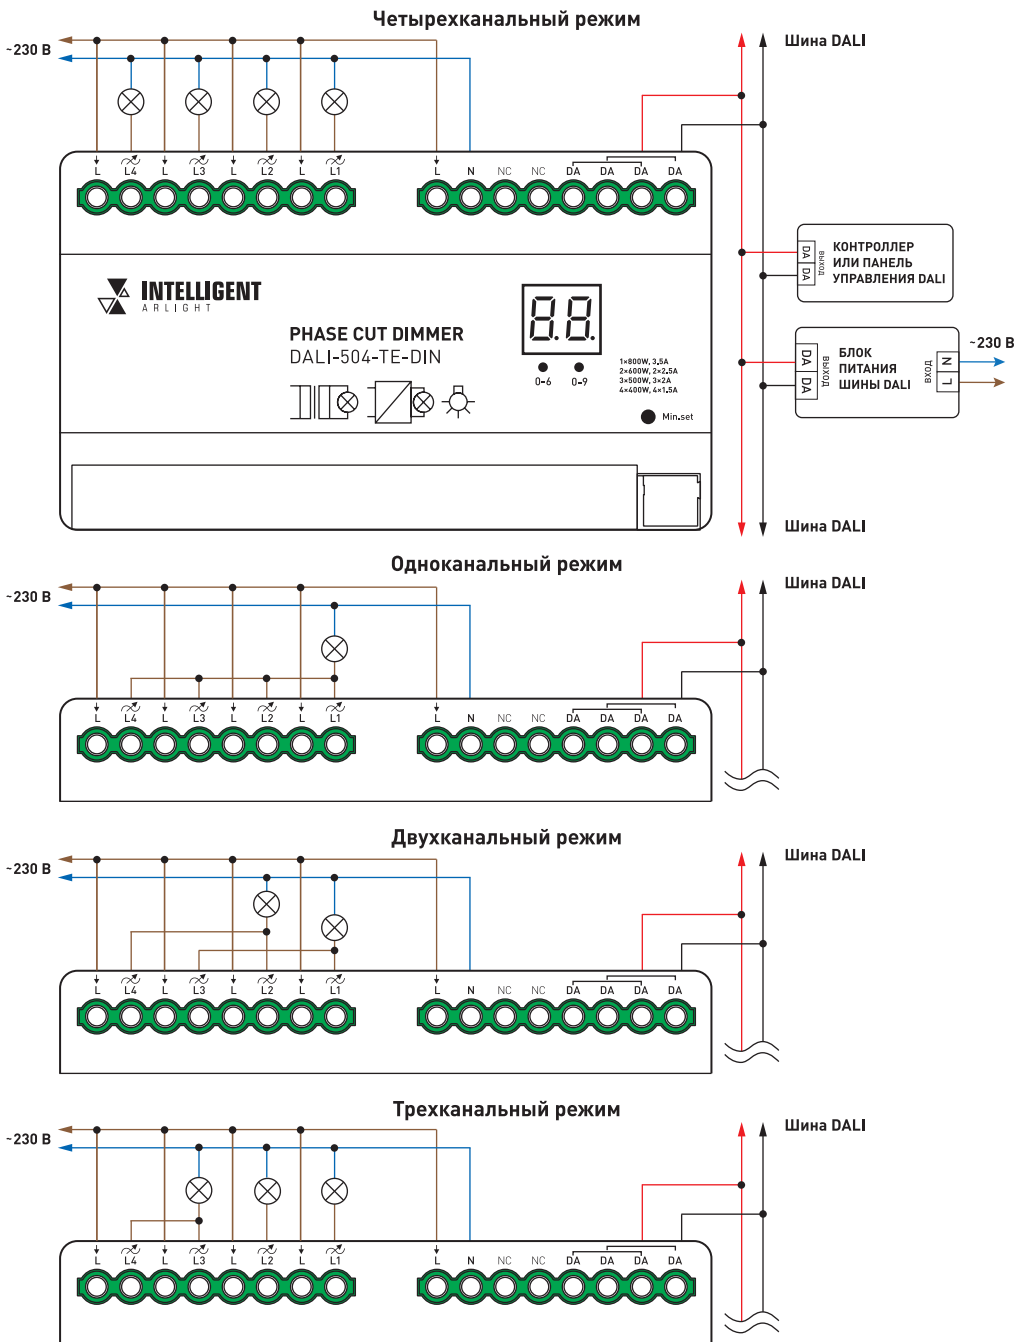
Четырехканальный режим

~230 В

Шина DALI

L L4 L L3 L L2 L L1

L N NC NC DA DA DA DA

INTELLIGENT
ARLIGHT

PHASE CUT DIMMER
DALI-504-TE-DIN

88

0-6 0-9

1×800W, 3,5A
2×600W, 2×2,5A
3×500W, 3×2A
4×400W, 4×1,5A

Min.set

DA DA ВХОД
КОНТРОЛЛЕР ИЛИ ПАНЕЛЬ УПРАВЛЕНИЯ DALI

DA DA ВЫХОД
БЛОК ПИТАНИЯ ШИНЫ DALI
ВХОД N L

~230 В

Шина DALI

Одноканальный режим

~230 В

Шина DALI

L L4 L L3 L L2 L L1

L N NC NC DA DA DA DA

Двухканальный режим

~230 В

Шина DALI

L L4 L L3 L L2 L L1

L N NC NC DA DA DA DA

Трехканальный режим

~230 В

Шина DALI

L L4 L L3 L L2 L L1

L N NC NC DA DA DA DA